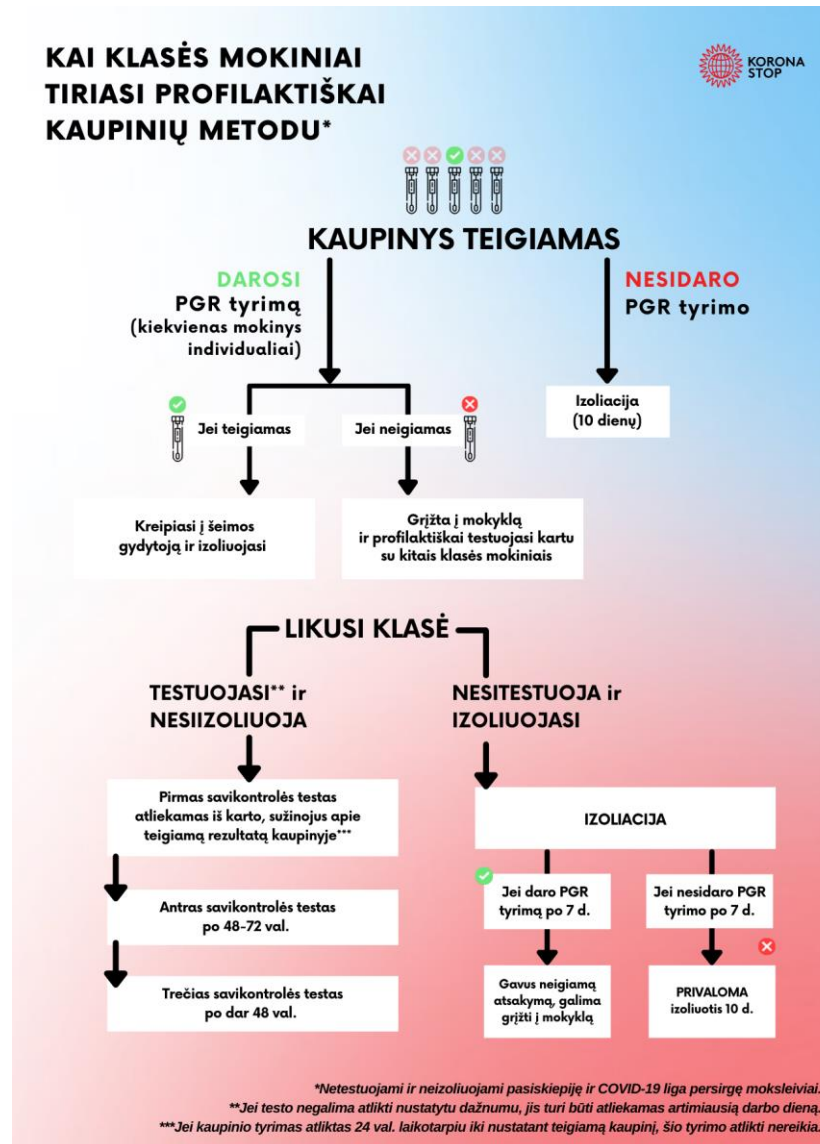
KAI KLASĖS MOKINIAI TIRIASI PROFILAKTIŠKAI KAUPINIŲ METODU*

KORONA STOP

KAUPINYS TEIGIAMAS

DAROSI PGR tyrimą (kiekvienas mokinys individualiai)

NESIDARO PGR tyrimo

Izoliacija (10 dienų)

Jei teigiamas

Jei neigiamas

Kreipiasi į šeimos gydytoją ir izoliuojasi

Grįžta į mokyklą ir profilaktiškai testuojasi kartu su kitais klasės mokiniais

LIKUSI KLASĖ

TESTUOJASI** ir NESIIZOLIUOJA

NESITESTUOJA ir IZOLIUOJASI

Pirmas savikontrolės testas atliekamas iš karto, sužinojus apie teigiamą rezultatą kaupinyje***

Antras savikontrolės testas po 48-72 val.

Trečias savikontrolės testas po dar 48 val.

IZOLIACIJA

Jei daro PGR tyrimą po 7 d.

Jei nesidaro PGR tyrimo po 7 d.

Gavus neigiamą atsakymą, galima grįžti į mokyklą

PRIVALOMA izoliuotis 10 d.

*Netestuojami ir neizoliuojami pasiskiepiję ir COVID-19 liga persirgę moksleiviai.
**Jei testo negalima atlikti nustatytu dažnumu, jis turi būti atliekamas artimiausią darbo dieną.
***Jei kaupinio tyrimas atliktas 24 val. laikotarpiu iki nustatant teigiamą kaupinį, šio tyrimo atlikti nereikia.